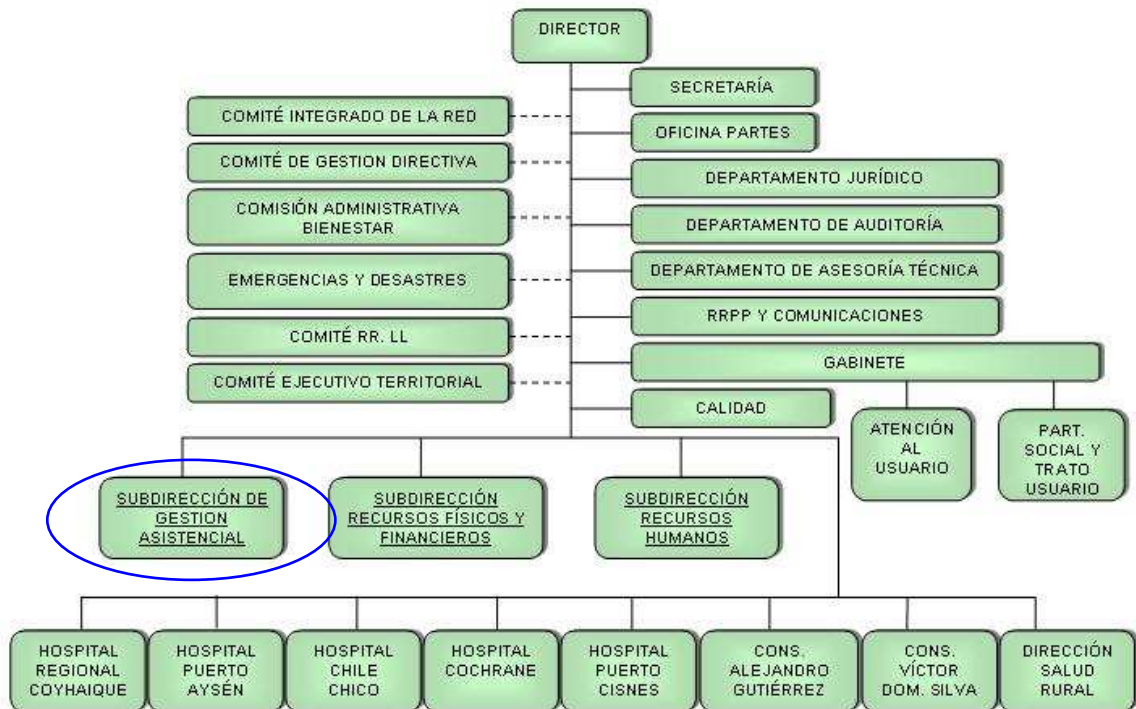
DIRECTOR

COMITÉ INTEGRADO DE LA RED

COMITÉ DE GESTION DIRECTIVA

COMISIÓN ADMINISTRATIVA BIENESTAR

EMERGENCIAS Y DESASTRES

COMITÉ RR. LL

COMITÉ EJECUTIVO TERRITORIAL

SECRETARÍA

OFICINA PARTES

DEPARTAMENTO JURÍDICO

DEPARTAMENTO DE AUDITORÍA

DEPARTAMENTO DE ASESORÍA TÉCNICA

RRPP Y COMUNICACIONES

GABINETE

CALIDAD

ATENCIÓN AL USUARIO

PART. SOCIAL Y TRATO USUARIO

SUBDIRECCIÓN DE GESTION ASISTENCIAL

SUBDIRECCIÓN RECURSOS FÍSICOS Y FINANCIEROS

SUBDIRECCIÓN RECURSOS HUMANOS

HOSPITAL REGIONAL COYHAIQUE

HOSPITAL PUERTO AYSÉN

HOSPITAL CHILE CHICO

HOSPITAL COCHRANE

HOSPITAL PUERTO CISNES

CONS. ALEJANDRO GUTIÉRREZ

CONS. VÍCTOR DOM. SILVA

DIRECCIÓN SALUD RURAL